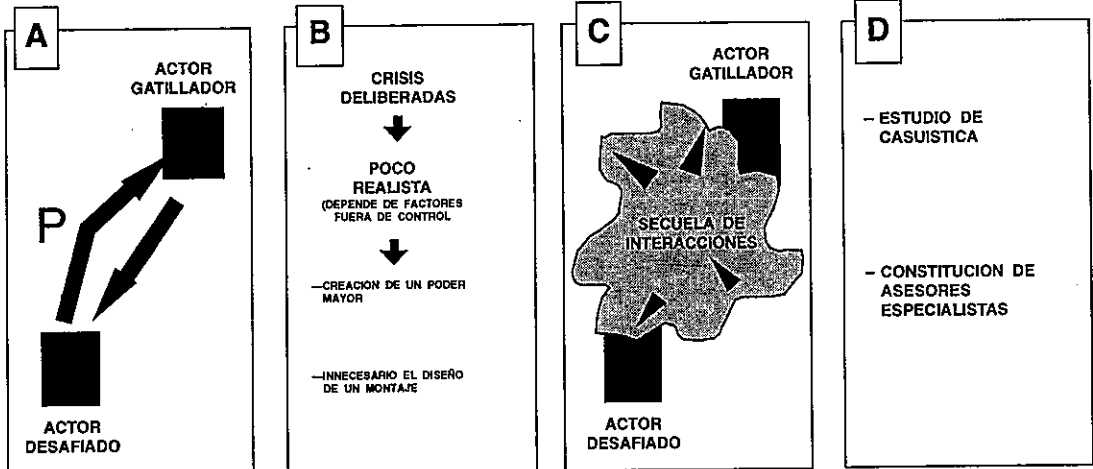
A

ACTOR GATILLADOR

P

ACTOR DESAFIADO

B

CRISIS DELIBERADAS

POCO REALISTA (DEPENDE DE FACTORES FUERA DE CONTROL

—CREACION DE UN PODER MAYOR

—INNECESARIO EL DISEÑO DE UN MONTAJE

C

ACTOR GATILLADOR

SECUELA DE INTERACCIONES

ACTOR DESAFIADO

D

– ESTUDIO DE CASUISTICA

– CONSTITUCION DE ASESORES ESPECIALISTAS